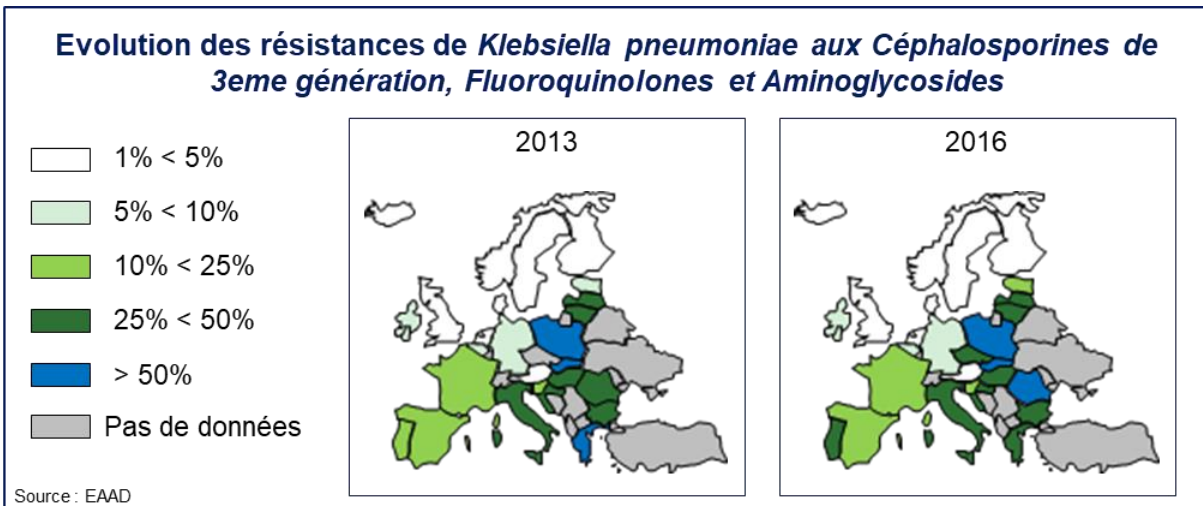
Evolution des résistances de *Klebsiella pneumoniae aux Céphalosporines de 3eme génération, Fluoroquinolones et Aminoglycosides*

1% < 5%

5% < 10%

10% < 25%

25% < 50%

> 50%

Pas de données

2013

2016

Source : EAAD